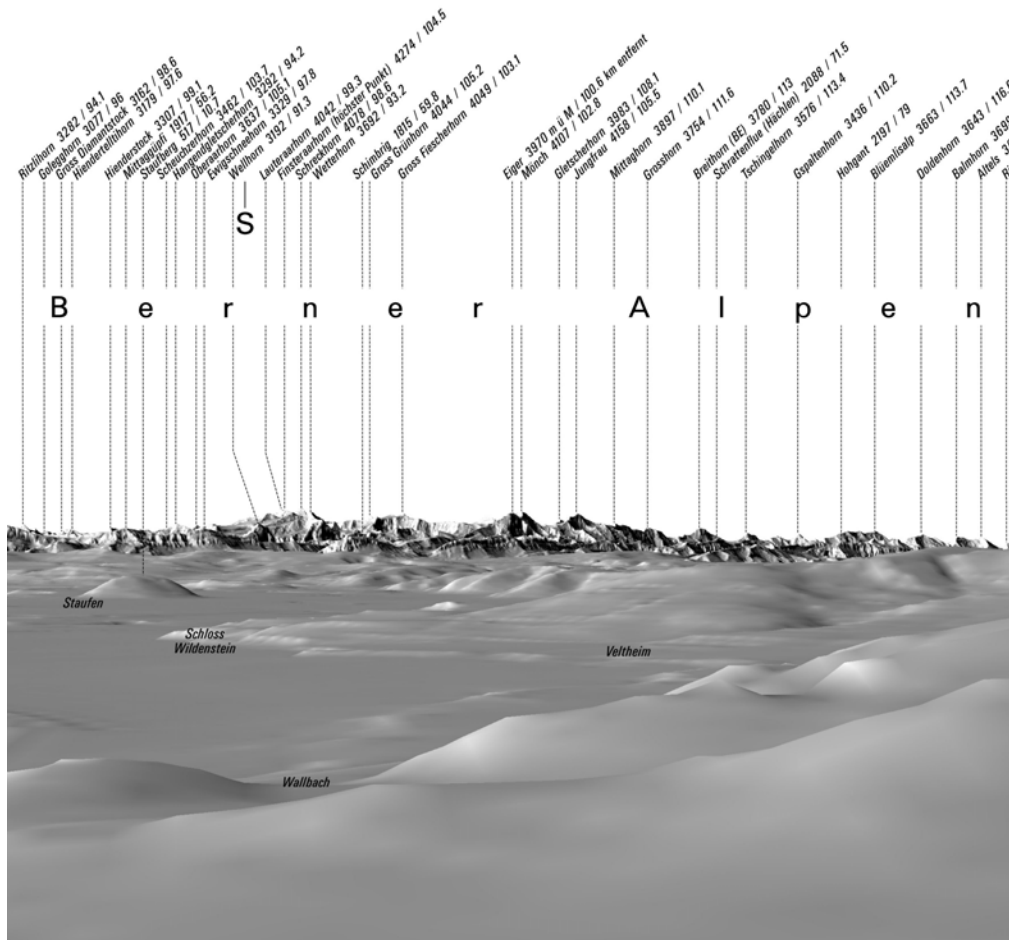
Ritzlihorn 3282 / 94.1
Golegghorn 3077 / 96
Gross Diamantstock 3162 / 98.6
Hienderstellihorn 3179 / 97.6
Hienderstock 3307 / 99.1
Mittaggüpfi 1917 / 56.2
Staufberg 517 / 10.7
Scheuchzerhorn 3462 / 103.7
Hangendgletscherhorn 3292 / 94.2
Oberaarhorn 3637 / 105.1
Ewigschneehorn 3329 / 97.8
Wellhorn 3192 / 91.3
Lauteraarhorn 4042 / 99.3
Finsteraarhorn (höchster Punkt) 4274 / 104.5
Schreckhorn 4078 / 98.6
Wetterhorn 3692 / 93.2
Schimbrig 1815 / 59.8
Gross Grünhorn 4044 / 105.2
Gross Fiescherhorn 4049 / 103.1
Eiger 3970 m ü M / 100.6 km entfernt
Mönch 4107 / 102.8
Gletscherhorn 3983 / 108.1
Jungfrau 4158 / 105.5
Mittaghorn 3897 / 110.1
Grosshorn 3754 / 111.6
Breithorn (BE) 3780 / 113
Schrattenflue (Hächlen) 2088 / 71.5
Tschingelhorn 3576 / 113.4
Gspaltenhorn 3436 / 110.2
Hohgant 2197 / 79
Blüemlisalp 3663 / 113.7
Doldenhorn 3643 / 116.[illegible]
Balmhorn 369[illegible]
Altels 3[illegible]
R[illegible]

S

B e r n e r A l p e n

Staufen
Schloss Wildenstein
Veltheim
Wallbach